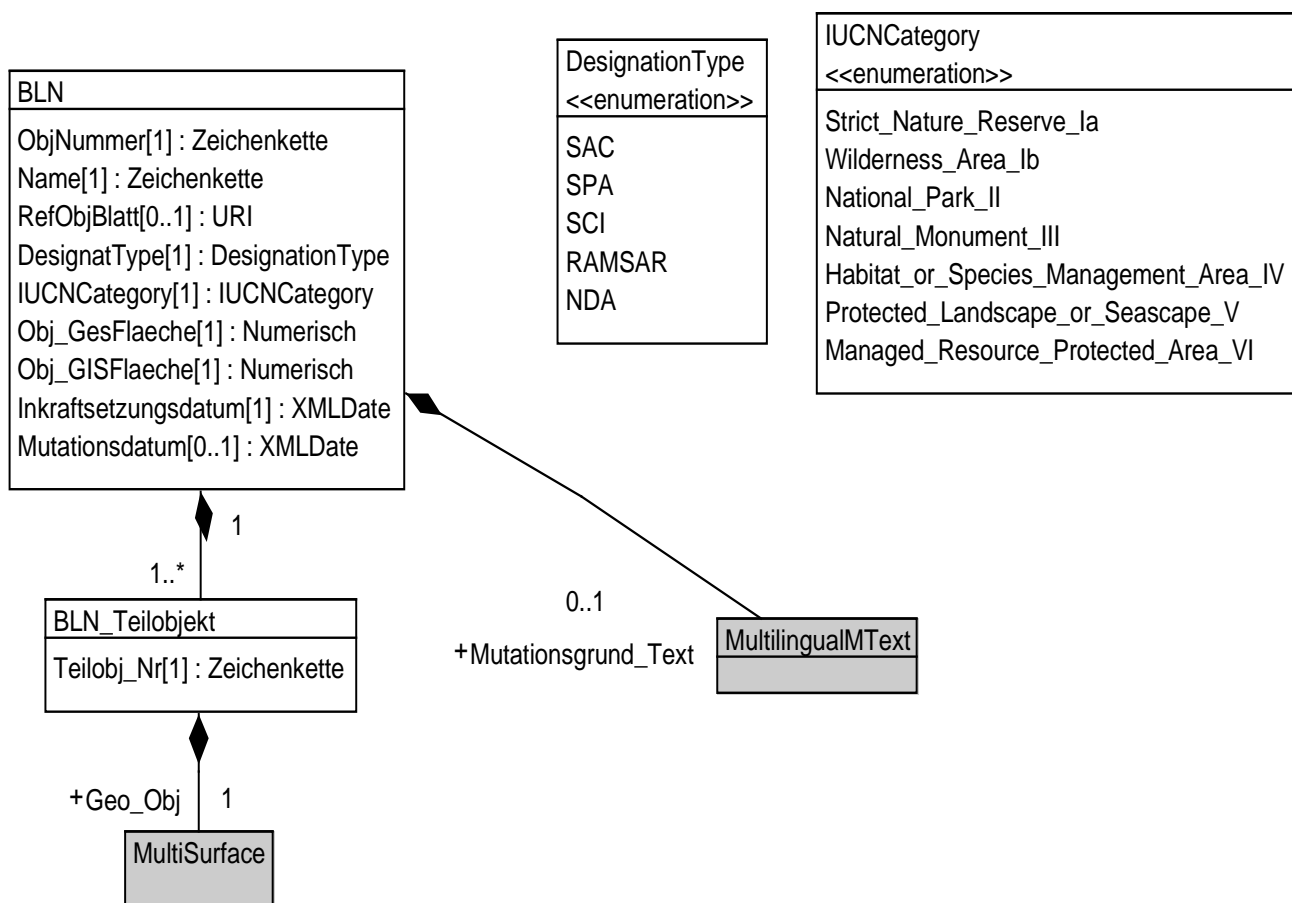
BLN
ObjNummer[1] : Zeichenkette
Name[1] : Zeichenkette
RefObjBlatt[0..1] : URI
DesignatType[1] : DesignationType
IUCNCategory[1] : IUCNCategory
Obj_GesFlaeche[1] : Numerisch
Obj_GISFlaeche[1] : Numerisch
Inkraftsetzungsdatum[1] : XMLDate
Mutationsdatum[0..1] : XMLDate

DesignationType
<<enumeration>>
SAC
SPA
SCI
RAMSAR
NDA

IUCNCategory
<<enumeration>>
Strict_Nature_Reserve_Ia
Wilderness_Area_Ib
National_Park_II
Natural_Monument_III
Habitat_or_Species_Management_Area_IV
Protected_Landscape_or_Seascape_V
Managed_Resource_Protected_Area_VI

1
1..*

BLN_Teilobjekt
Teilobj_Nr[1] : Zeichenkette

0..1
+Mutationsgrund_Text
MultilingualMText

+Geo_Obj
1
MultiSurface